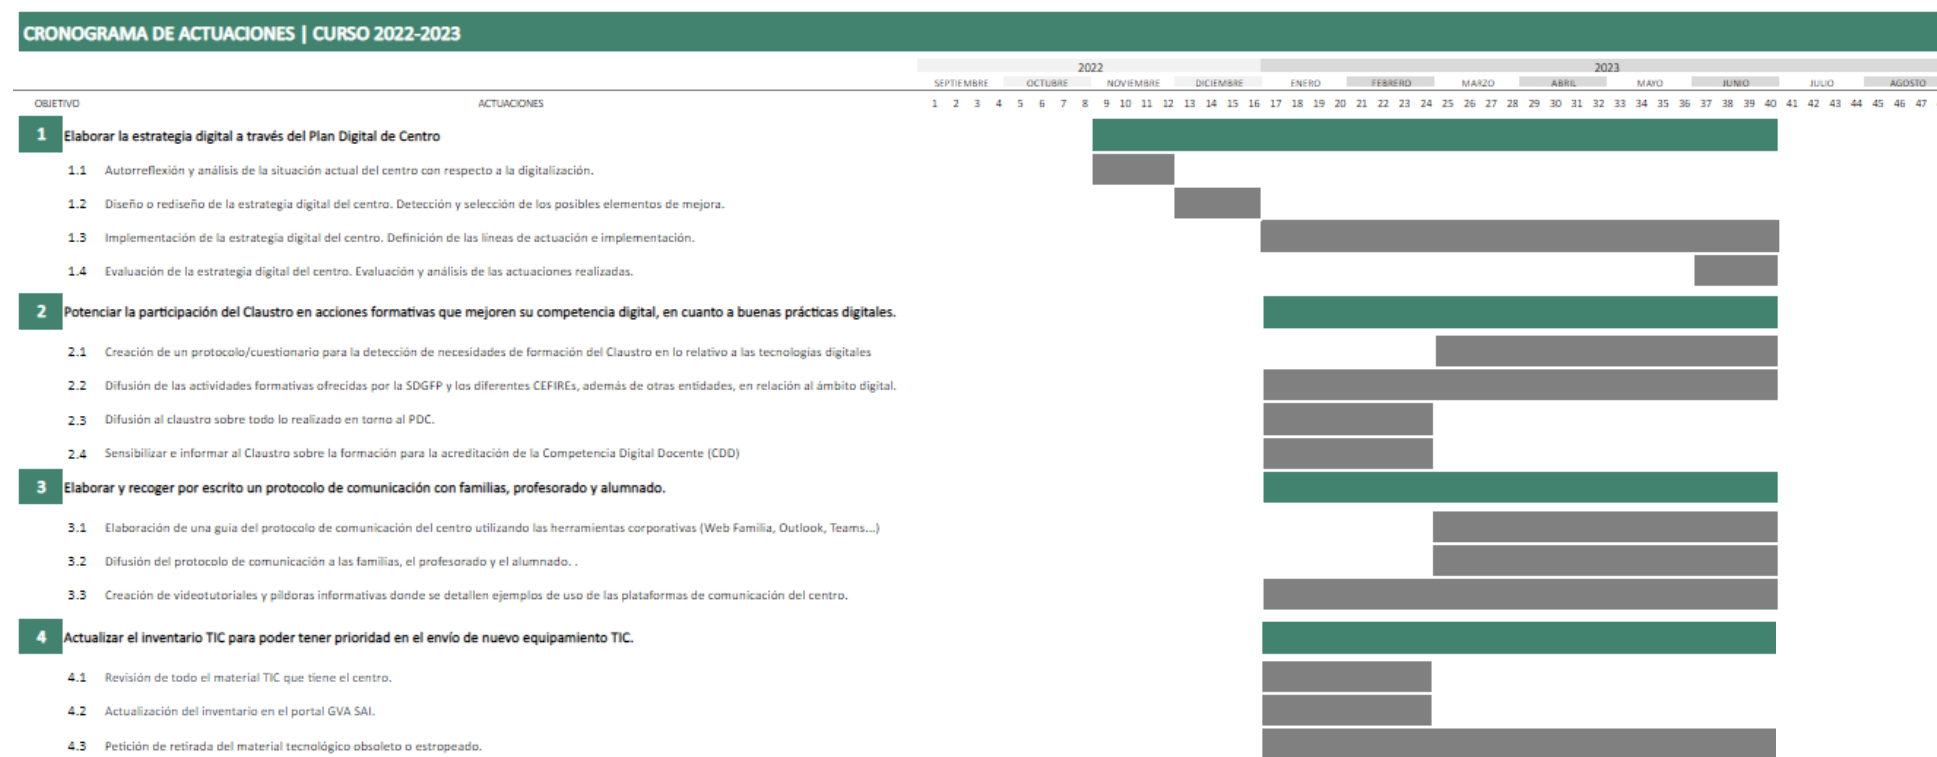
CRONOGRAMA DE ACTUACIONES | CURSO 2022-2023

| | | 2022 | 2023 |
|---|---|---|---|
| | | SEPTIEMBRE OCTUBRE NOVIEMBRE DICIEMBRE | ENERO FEBRERO MARZO ABRIL MAYO JUNIO JULIO AGOSTO |
| OBJETIVO | ACTUACIONES | 1 2 3 4 5 6 7 8 9 10 11 12 13 14 15 16 | 17 18 19 20 21 22 23 24 25 26 27 28 29 30 31 32 33 34 35 36 37 38 39 40 41 42 43 44 45 46 47 |

1 Elaborar la estrategia digital a través del Plan Digital de Centro

1.1 Autorreflexión y análisis de la situación actual del centro con respecto a la digitalización.

1.2 Diseño o rediseño de la estrategia digital del centro. Detección y selección de los posibles elementos de mejora.

1.3 Implementación de la estrategia digital del centro. Definición de las líneas de actuación e implementación.

1.4 Evaluación de la estrategia digital del centro. Evaluación y análisis de las actuaciones realizadas.

2 Potenciar la participación del Claustro en acciones formativas que mejoren su competencia digital, en cuanto a buenas prácticas digitales.

2.1 Creación de un protocolo/cuestionario para la detección de necesidades de formación del Claustro en lo relativo a las tecnologías digitales

2.2 Difusión de las actividades formativas ofrecidas por la SDGFP y los diferentes CEFIREs, además de otras entidades, en relación al ámbito digital.

2.3 Difusión al claustro sobre todo lo realizado en torno al PDC.

2.4 Sensibilizar e informar al Claustro sobre la formación para la acreditación de la Competencia Digital Docente (CDD)

3 Elaborar y recoger por escrito un protocolo de comunicación con familias, profesorado y alumnado.

3.1 Elaboración de una guía del protocolo de comunicación del centro utilizando las herramientas corporativas (Web Familia, Outlook, Teams...)

3.2 Difusión del protocolo de comunicación a las familias, el profesorado y el alumnado. .

3.3 Creación de videotutoriales y píldoras informativas donde se detallen ejemplos de uso de las plataformas de comunicación del centro.

4 Actualizar el inventario TIC para poder tener prioridad en el envío de nuevo equipamiento TIC.

4.1 Revisión de todo el material TIC que tiene el centro.

4.2 Actualización del inventario en el portal GVA SAI.

4.3 Petición de retirada del material tecnológico obsoleto o estropeado.